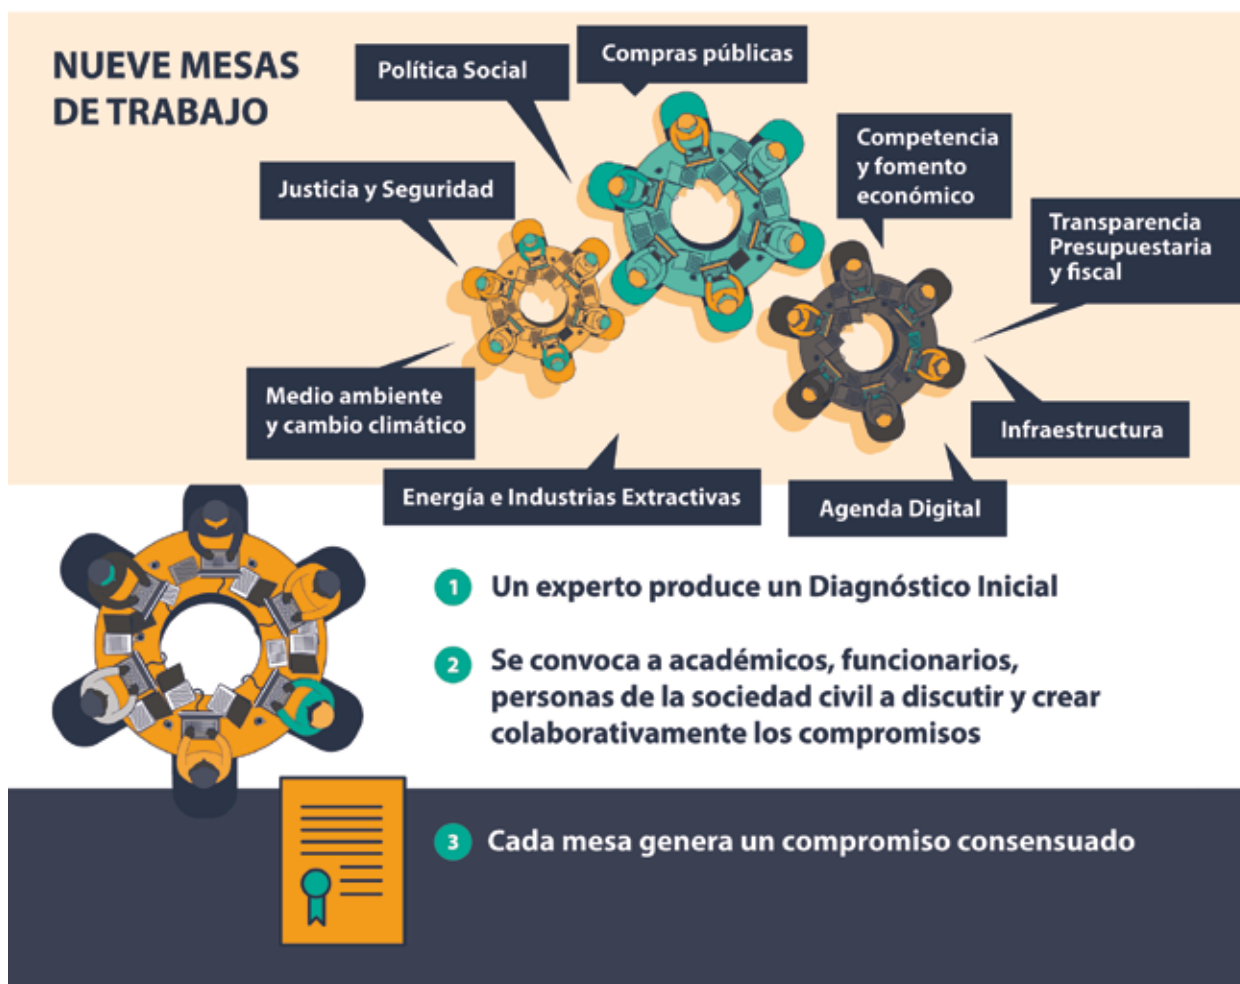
NUEVE MESAS DE TRABAJO

Política Social

Compras públicas

Competencia y fomento económico

Justicia y Seguridad

Transparencia Presupuestaria y fiscal

Medio ambiente y cambio climático

Infraestructura

Energía e Industrias Extractivas

Agenda Digital

1 Un experto produce un Diagnóstico Inicial

2 Se convoca a académicos, funcionarios, personas de la sociedad civil a discutir y crear colaborativamente los compromisos

3 Cada mesa genera un compromiso consensuado